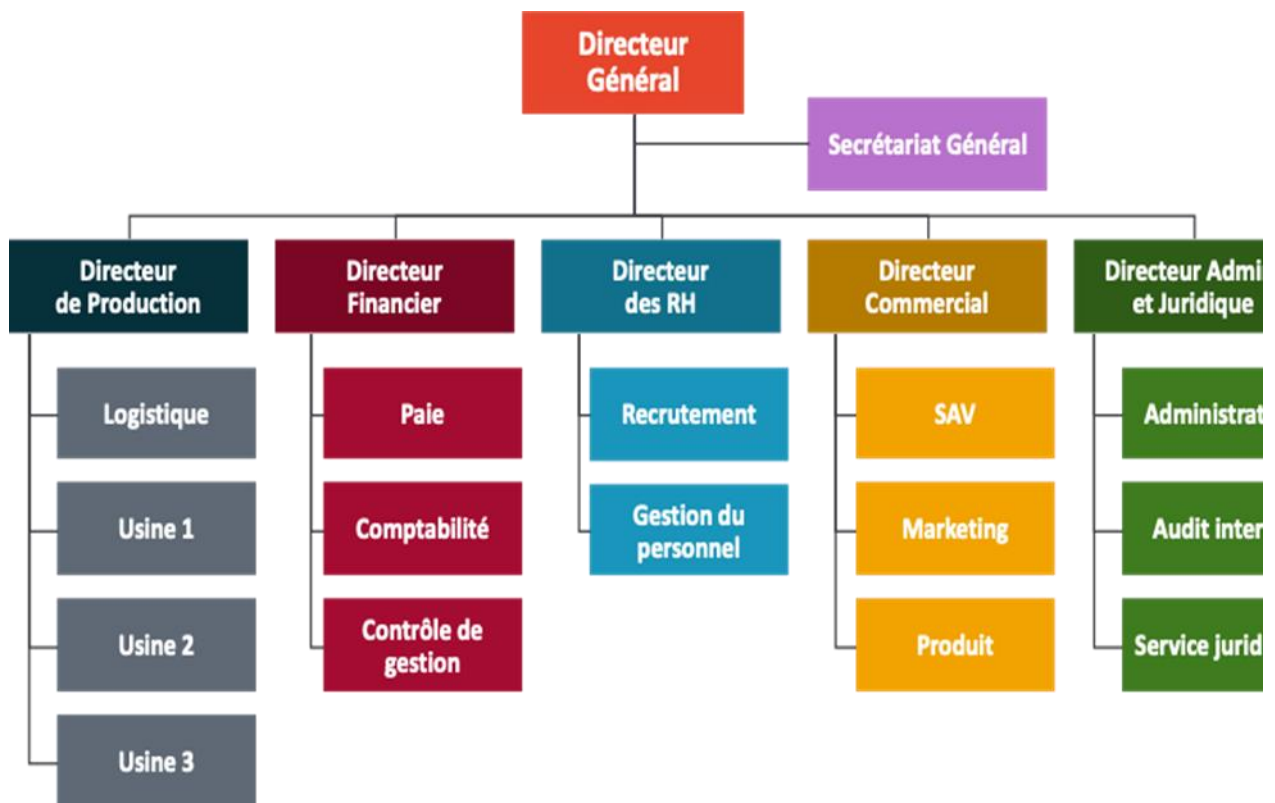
Directeur Général

Secrétariat Général

Directeur de Production

Logistique

Usine 1

Usine 2

Usine 3

Directeur Financier

Paie

Comptabilité

Contrôle de gestion

Directeur des RH

Recrutement

Gestion du personnel

Directeur Commercial

SAV

Marketing

Produit

Directeur Admi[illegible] et Juridique

Administrat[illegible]

Audit inter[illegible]

Service jurid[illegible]